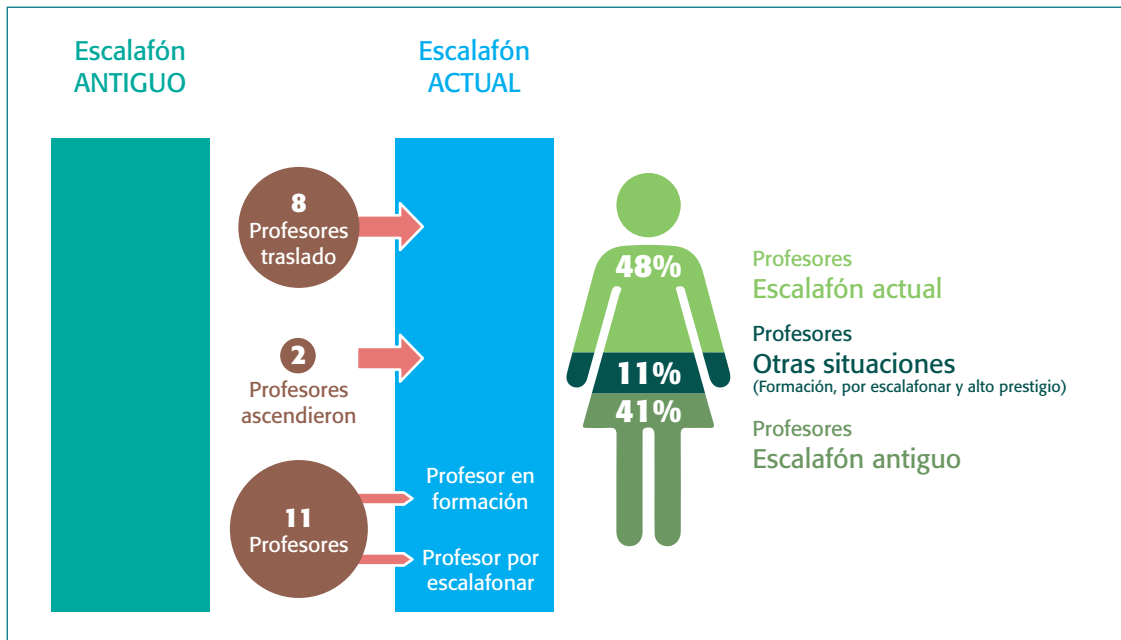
Escalafón ANTIGUO

Escalafón ACTUAL

8 Profesores traslado

2 Profesores ascendieron

11 Profesores

Profesor en formación

Profesor por escalafonar

48%

11%

41%

Profesores
Escalafón actual

Profesores
Otras situaciones
(Formación, por escalafonar y alto prestigio)

Profesores
Escalafón antiguo